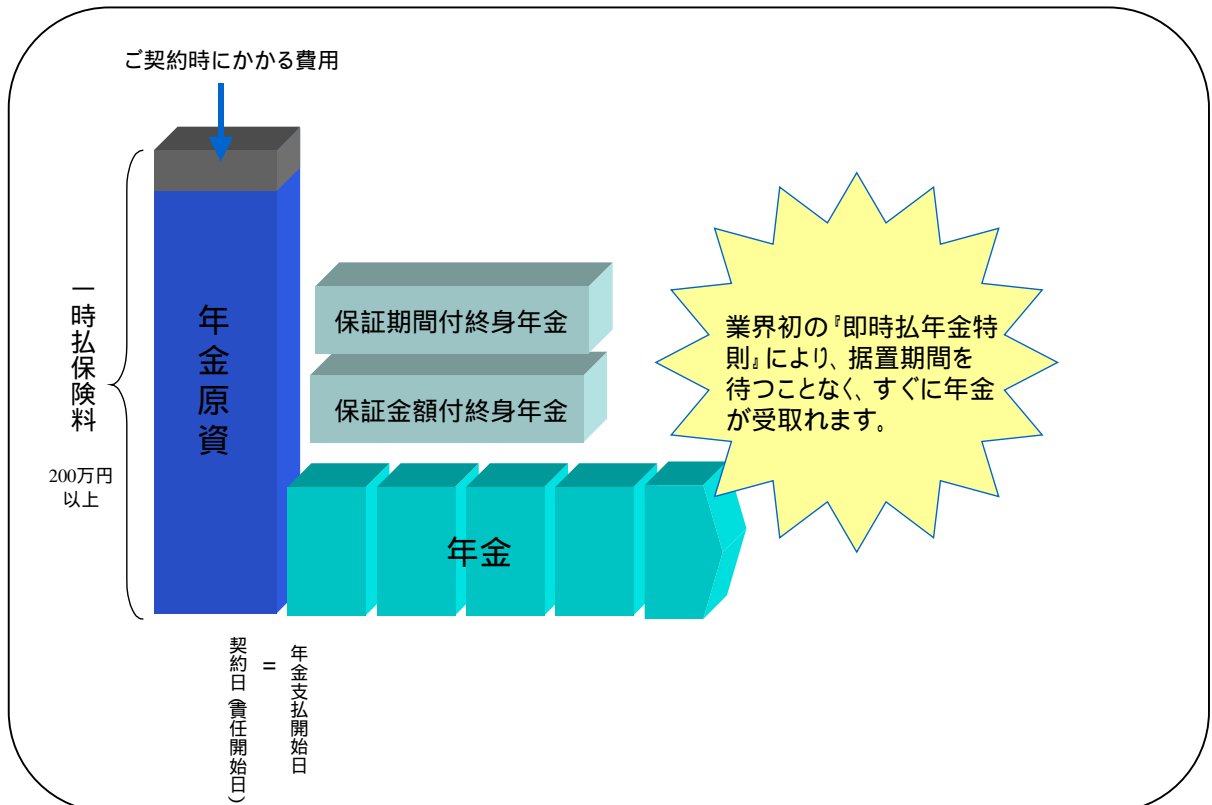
ご契約時にかかる費用

一時払保険料

200万円以上

年金原資

保証期間付終身年金

保証金額付終身年金

年金

業界初の『即時払年金特則』により、据置期間を待つことなく、すぐに年金が受取れます。

契約日（責任開始日）＝年金支払開始日